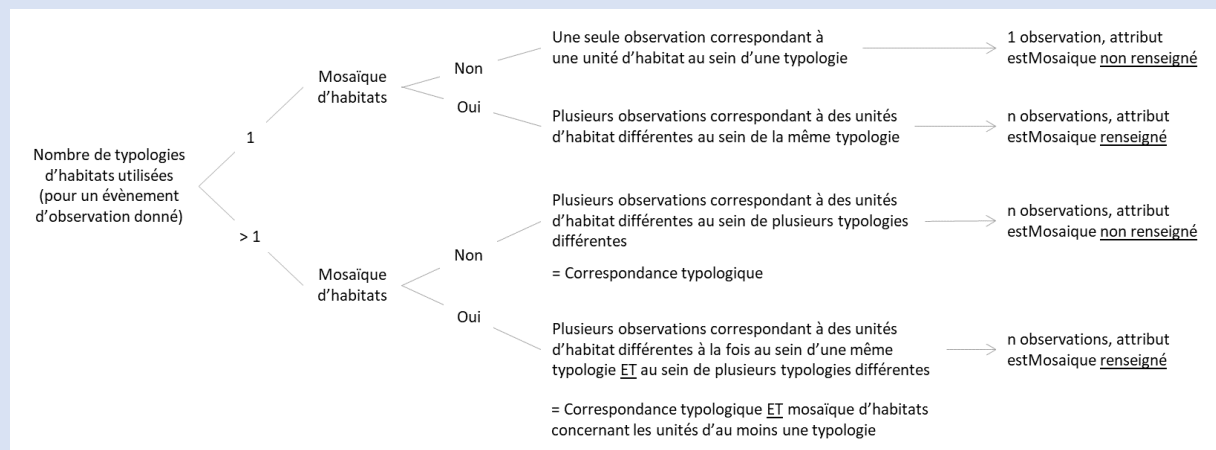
Nombre de typologies d'habitats utilisées (pour un évènement d'observation donné)

1

Mosaïque d'habitats

Non

Une seule observation correspondant à une unité d'habitat au sein d'une typologie

1 observation, attribut estMosaique non renseigné

Oui

Plusieurs observations correspondant à des unités d'habitat différentes au sein de la même typologie

n observations, attribut estMosaique renseigné

> 1

Mosaïque d'habitats

Non

Plusieurs observations correspondant à des unités d'habitat différentes au sein de plusieurs typologies différentes

= Correspondance typologique

n observations, attribut estMosaique non renseigné

Oui

Plusieurs observations correspondant à des unités d'habitat différentes à la fois au sein d'une même typologie ET au sein de plusieurs typologies différentes

= Correspondance typologique ET mosaïque d'habitats concernant les unités d'au moins une typologie

n observations, attribut estMosaique renseigné